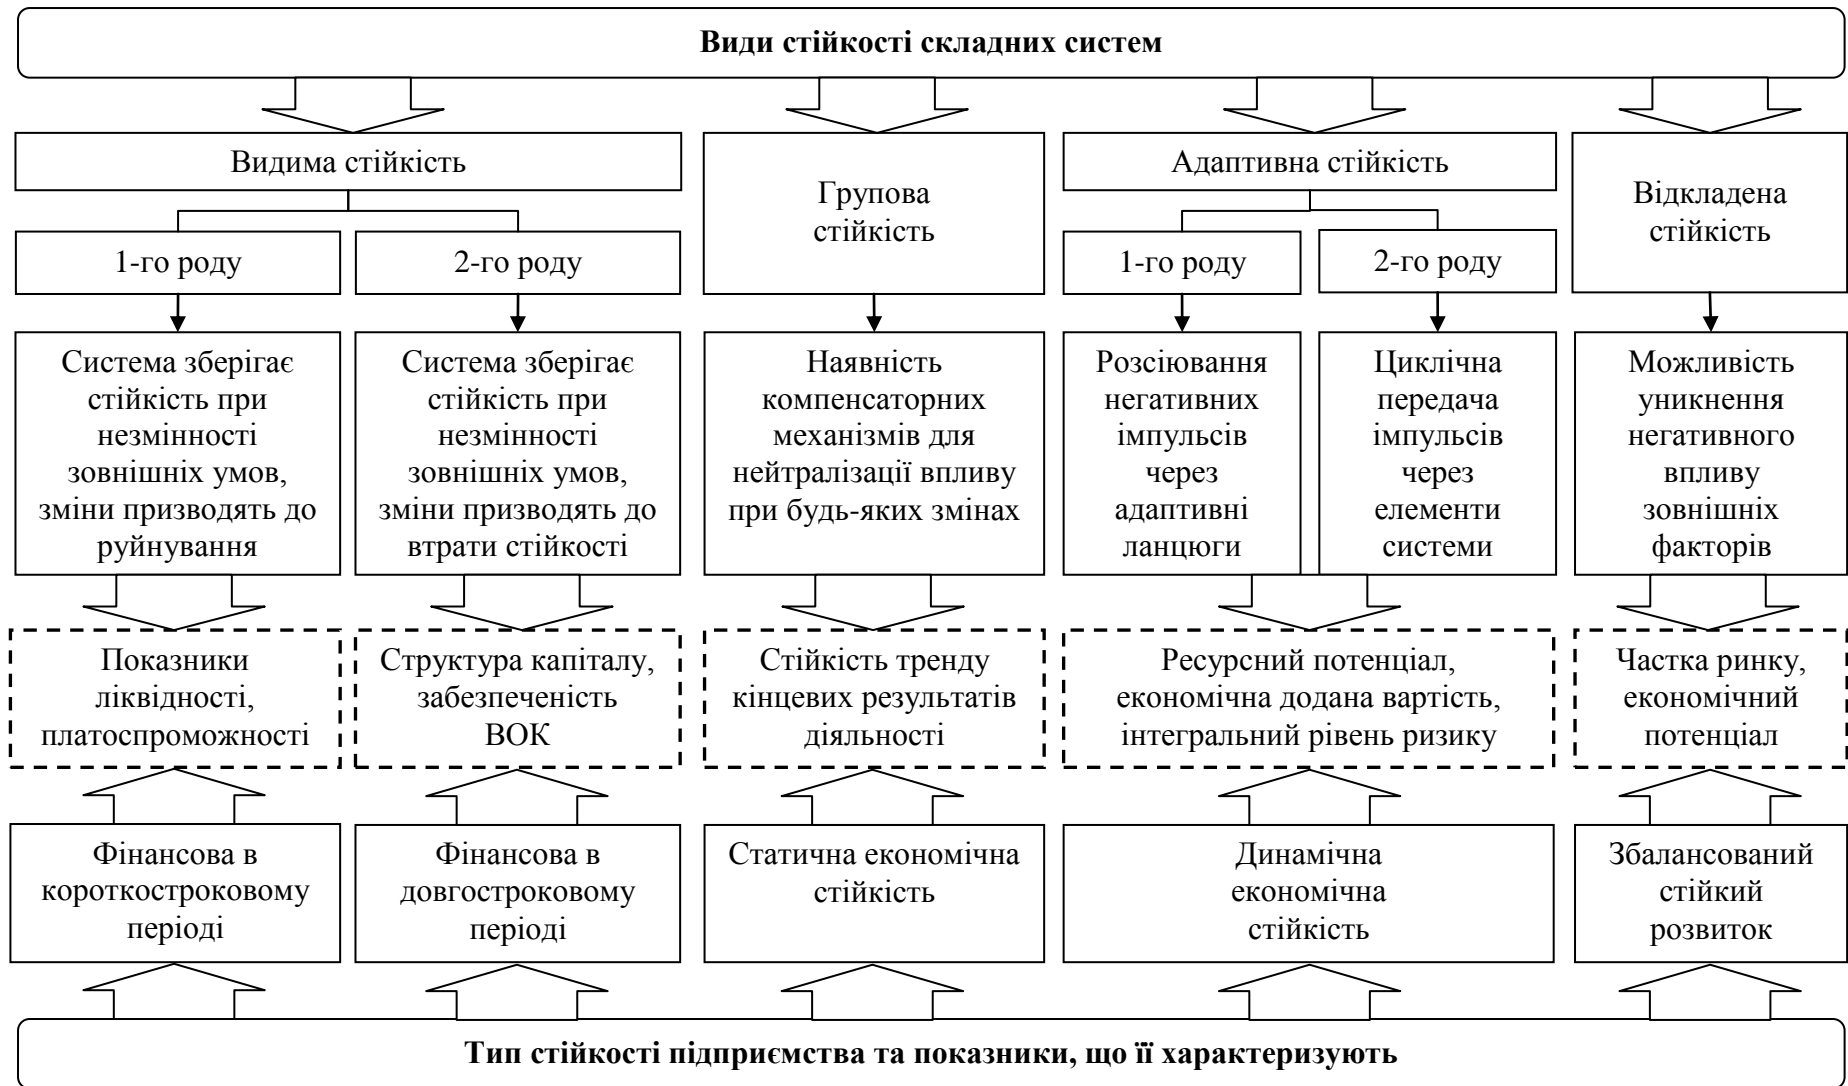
Види стійкості складних систем

Видима стійкість

1-го роду

2-го роду

Групова стійкість

Адаптивна стійкість

1-го роду

2-го роду

Відкладена стійкість

Система зберігає стійкість при незмінності зовнішніх умов, зміни призводять до руйнування

Система зберігає стійкість при незмінності зовнішніх умов, зміни призводять до втрати стійкості

Наявність компенсаторних механізмів для нейтралізації впливу при будь-яких змінах

Розсіювання негативних імпульсів через адаптивні ланцюги

Циклічна передача імпульсів через елементи системи

Можливість уникнення негативного впливу зовнішніх факторів

Показники ліквідності, платоспроможності

Структура капіталу, забезпеченість ВОК

Стійкість тренду кінцевих результатів діяльності

Ресурсний потенціал, економічна додана вартість, інтегральний рівень ризику

Частка ринку, економічний потенціал

Фінансова в короткостроковому періоді

Фінансова в довгостроковому періоді

Статична економічна стійкість

Динамічна економічна стійкість

Збалансований стійкий розвиток

Тип стійкості підприємства та показники, що її характеризують